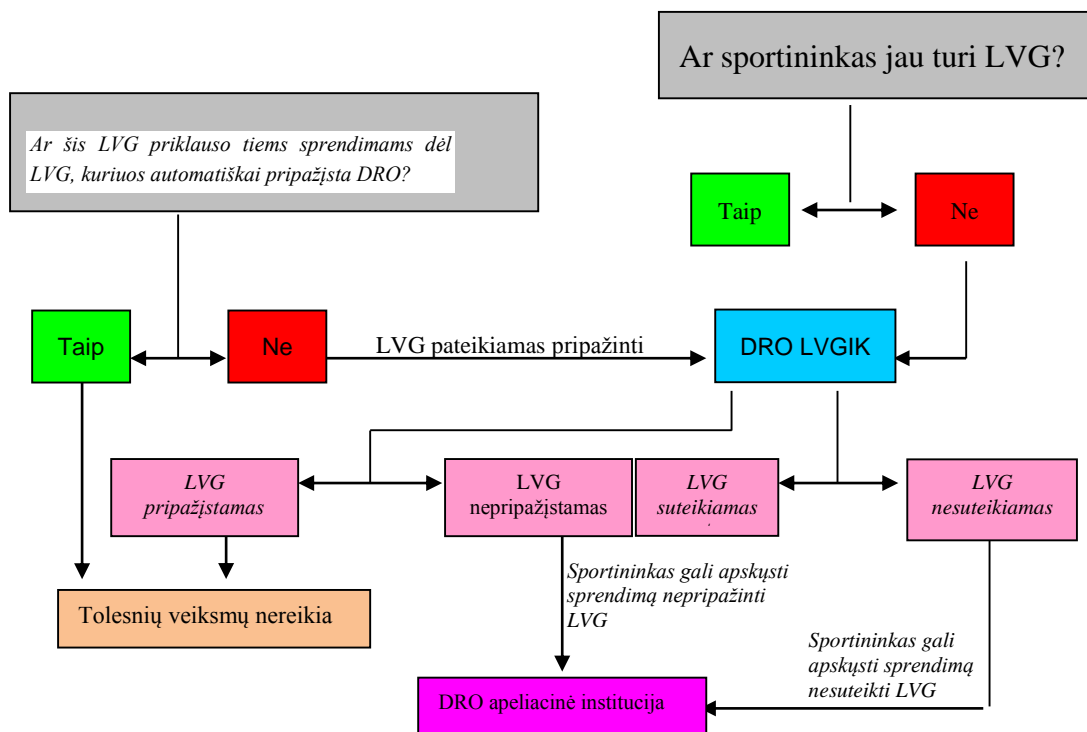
Ar sportininkas jau turi LVG?

Ar šis LVG priklauso tiems sprendimams dėl LVG, kuriuos automatiškai pripažįsta DRO?

Taip

Ne

Taip

Ne

LVG pateikiamas pripažinti

DRO LVGIK

LVG pripažįstamas

LVG nepripažįstamas

LVG suteikiamas

LVG nesuteikiamas

Sportininkas gali apskųsti sprendimą nepripažinti LVG

Tolesnių veiksmų nereikia

Sportininkas gali apskųsti sprendimą nesuteikti LVG

DRO apeliacinė institucija